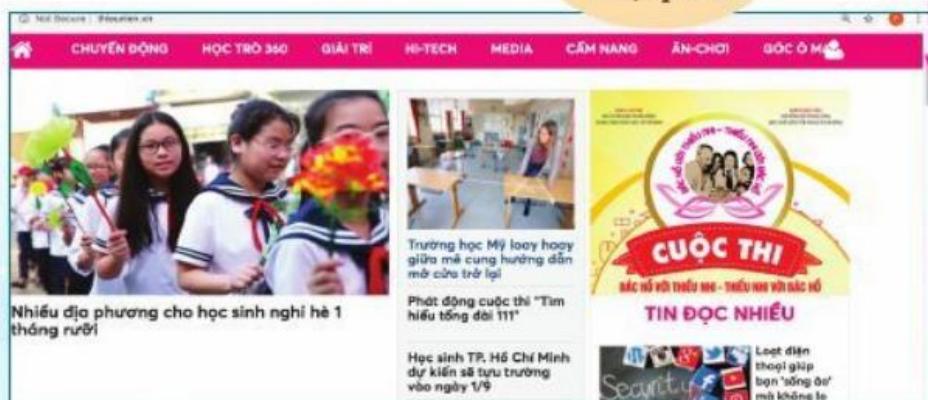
Not Secure | thieunien.vn

CHUYỂN ĐỘNG HỌC TRÒ 360 GIẢI TRÍ HI-TECH MEDIA CẨM NANG ĂN-CHƠI GÓC Ô M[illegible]

Nhiều địa phương cho học sinh nghỉ hè 1 tháng rưỡi

Trường học Mỹ loay hoay giữa mê cung hướng dẫn mở cửa trở lại

Phát động cuộc thi "Tìm hiểu tổng đài 111"

Học sinh TP. Hồ Chí Minh dự kiến sẽ tựu trường vào ngày 1/9

CUỘC THI

BÁC HỒ VỚI THIẾU NHI - THIẾU NHI VỚI BÁC HỒ

TIN ĐỌC NHIỀU

Loạt điện thoại giúp bạn 'sống ảo' mà không lo